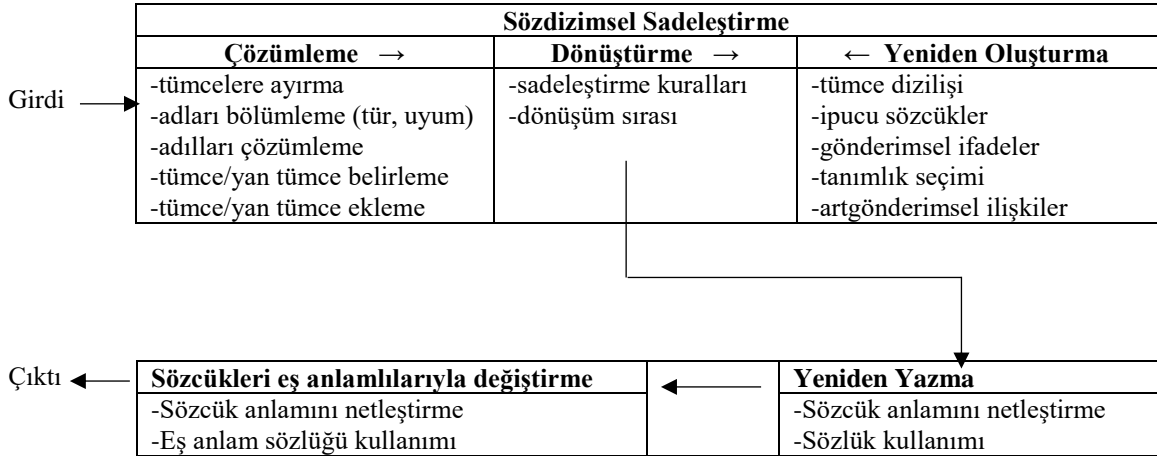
| Sözdizimsel Sadeleştirme | | |
|---|---|---|
| Çözümleme → | Dönüştürme → | ← Yeniden Oluşturma |
| -tümcelere ayırma<br>-adları bölümleme (tür, uyum)<br>-adılları çözümleme<br>-tümce/yan tümce belirleme<br>-tümce/yan tümce ekleme | -sadeleştirme kuralları<br>-dönüşüm sırası | -tümce dizilişi<br>-ipucu sözcükler<br>-gönderimsel ifadeler<br>-tanımlık seçimi<br>-artgönderimsel ilişkiler |

Girdi

Çıktı

| Sözcükleri eş anlamlılarıyla değiştirme |
|---|
| -Sözcük anlamını netleştirme |
| -Eş anlam sözlüğü kullanımı |

| Yeniden Yazma |
|---|
| -Sözcük anlamını netleştirme |
| -Sözlük kullanımı |